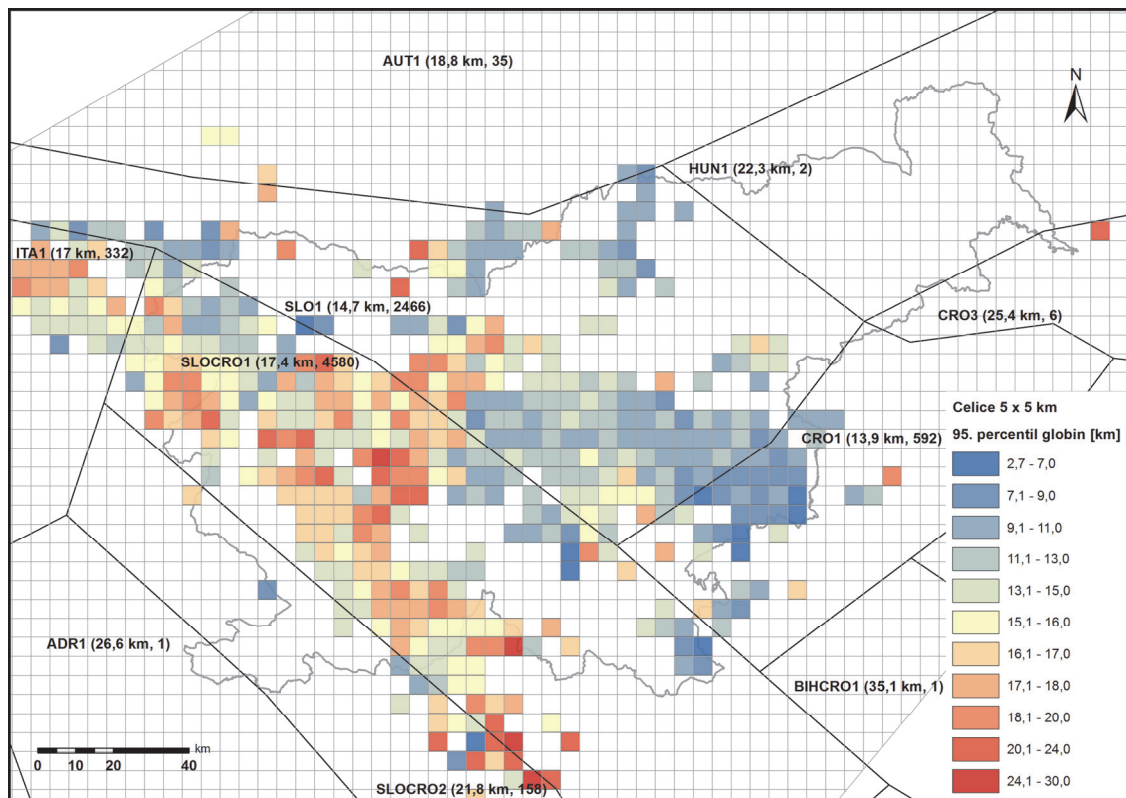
AUT1 (18,8 km, 35)

N

HUN1 (22,3 km, 2)

ITA1 (17 km, 332)

SLO1 (14,7 km, 2466)

CRO3 (25,4 km, 6)

SLOCRO1 (17,4 km, 4580)

Celice 5 x 5 km
95. percentil globin [km]

CRO1 (13,9 km, 592)

2,7 - 7,0
7,1 - 9,0
9,1 - 11,0
11,1 - 13,0
13,1 - 15,0
15,1 - 16,0
16,1 - 17,0
17,1 - 18,0
18,1 - 20,0
20,1 - 24,0
24,1 - 30,0

ADR1 (26,6 km, 1)

BIHCRO1 (35,1 km, 1)

km
0 10 20 40

SLOCRO2 (21,8 km, 158)